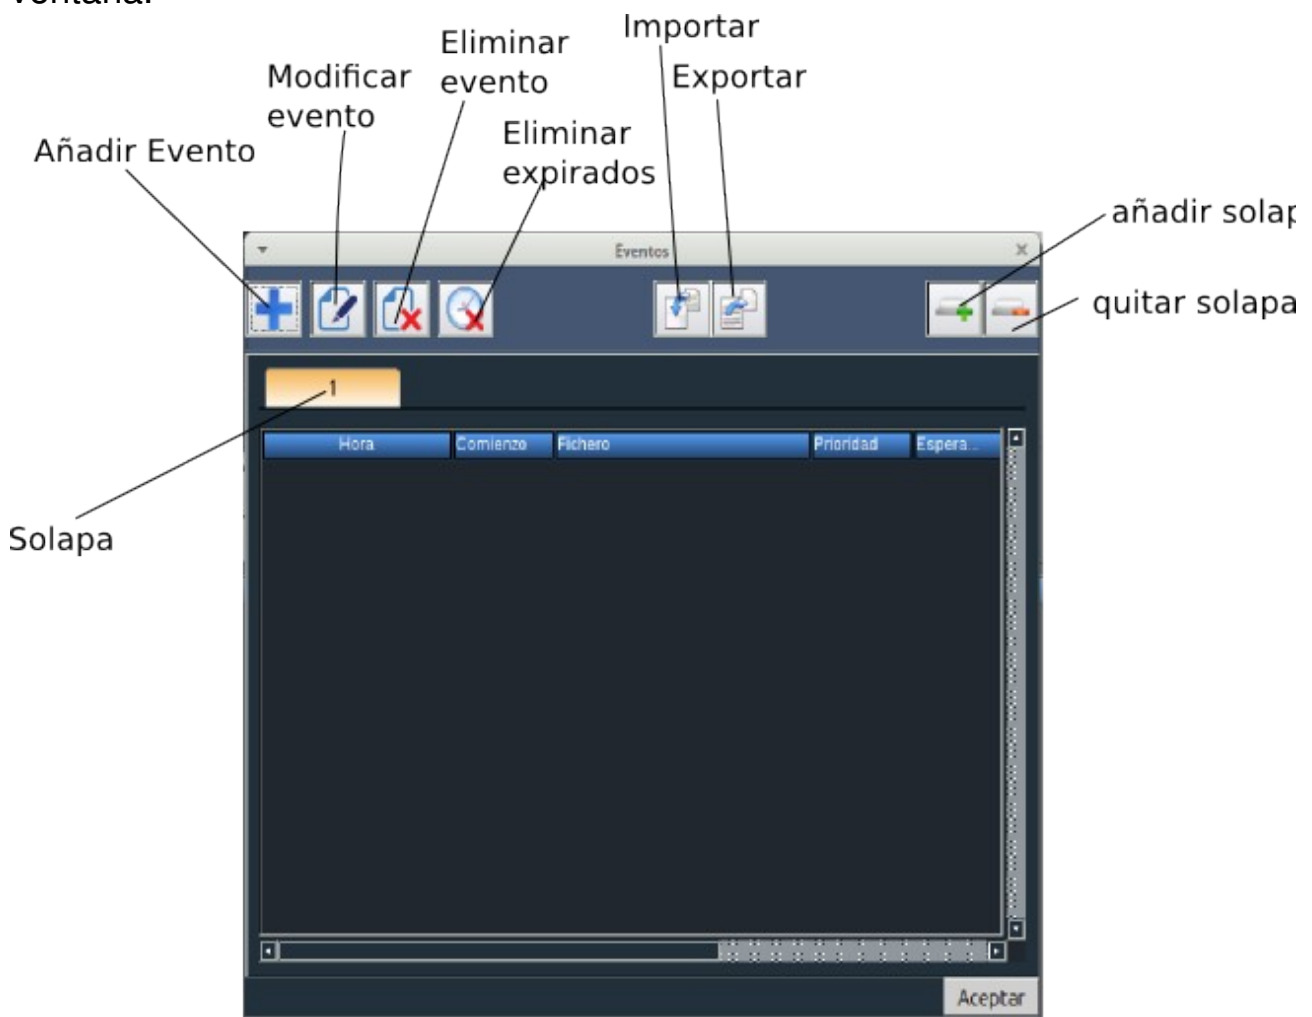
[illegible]

Importar

Eliminar evento

Modificar evento

Exportar

Eliminar expirados

Añadir Evento

añadir solap

Eventos

quitar solapa

1

| Hora | Comienzo | Fichero | Prioridad | Espera... |
|---|---|---|---|---|

Solapa

Aceptar